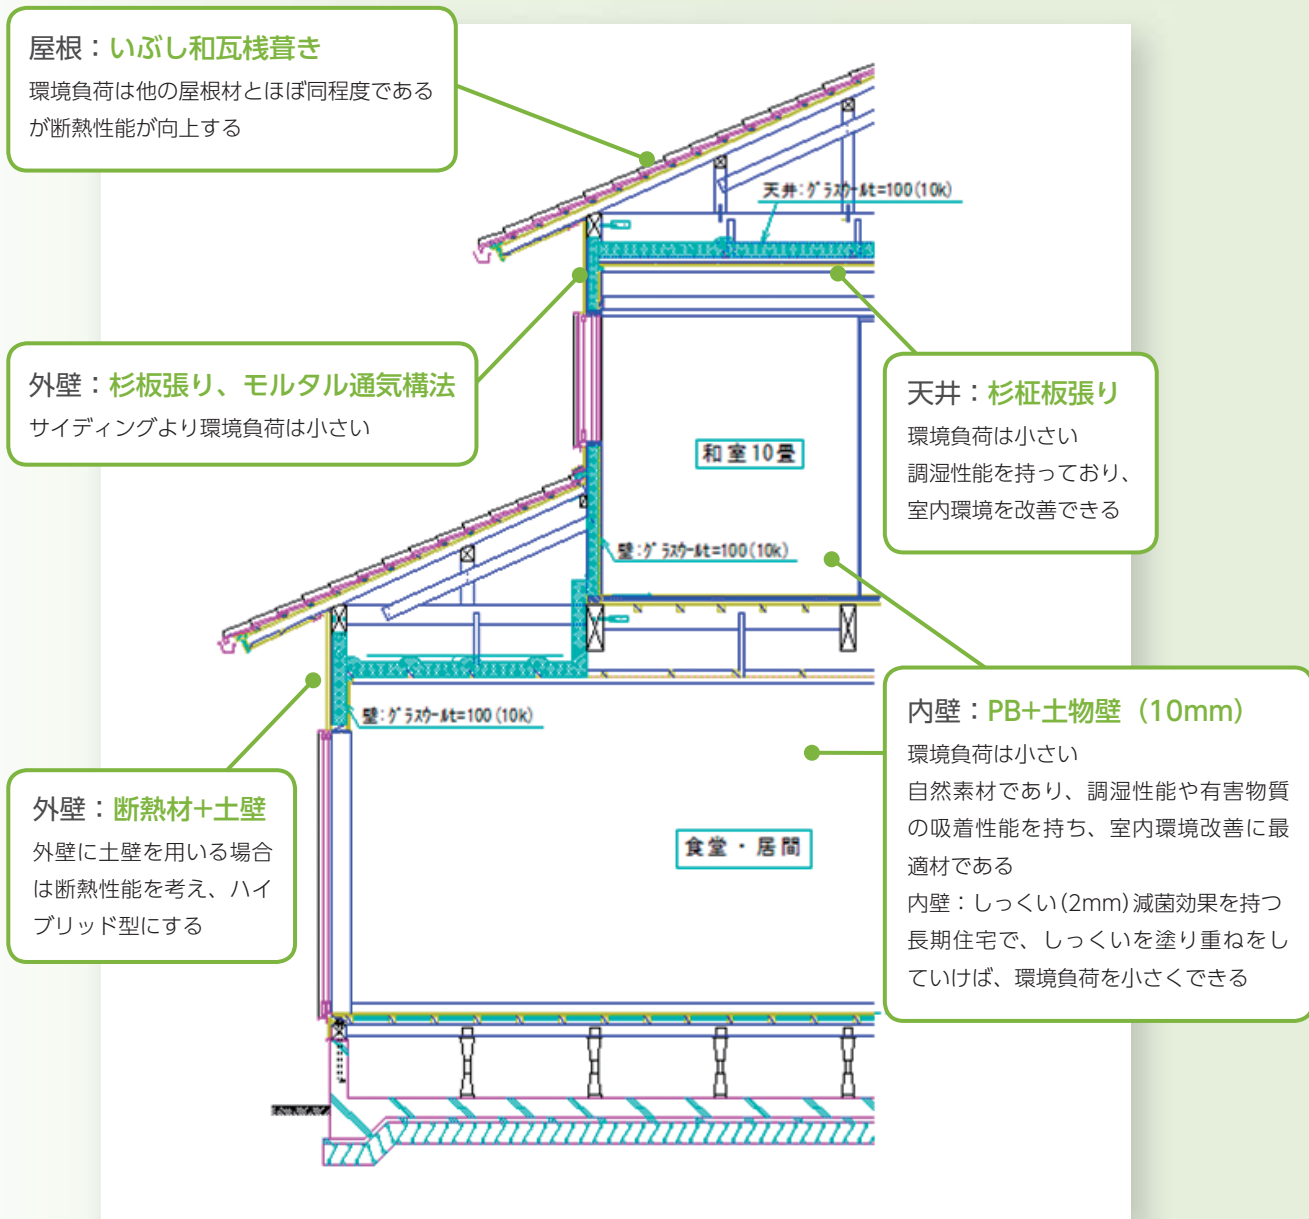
屋根：いぶし和瓦桟葺き
環境負荷は他の屋根材とほぼ同程度であるが断熱性能が向上する

天井：ｸﾞﾗｽｳｰﾙt=100(10k)

外壁：杉板張り、モルタル通気構法
サイディングより環境負荷は小さい

天井：杉柾板張り
環境負荷は小さい
調湿性能を持っており、室内環境を改善できる

和室10畳

壁：ｸﾞﾗｽｳｰﾙt=100(10k)

壁：ｸﾞﾗｽｳｰﾙt=100(10k)

内壁：PB+土物壁（10mm）
環境負荷は小さい
自然素材であり、調湿性能や有害物質の吸着性能を持ち、室内環境改善に最適材である
内壁：しっくい(2mm)滅菌効果を持つ
長期住宅で、しっくいを塗り重ねをしていけば、環境負荷を小さくできる

外壁：断熱材+土壁
外壁に土壁を用いる場合は断熱性能を考え、ハイブリッド型にする

食堂・居間